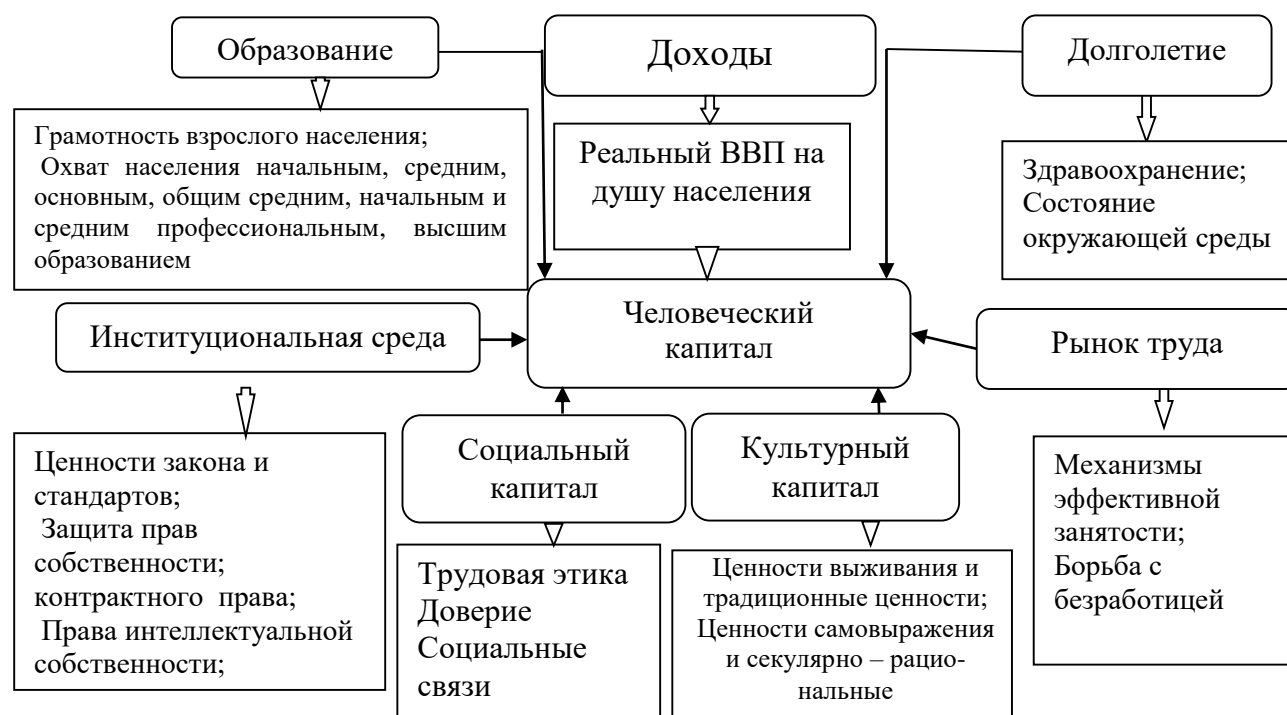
Образование

Доходы

Долголетие

Грамотность взрослого населения;
Охват населения начальным, средним, основным, общим средним, начальным и средним профессиональным, высшим образованием

Реальный ВВП на душу населения

Здравоохранение;
Состояние окружающей среды

Институциональная среда

Человеческий капитал

Рынок труда

Ценности закона и стандартов;
Защита прав собственности;
контрактного права;
Права интеллектуальной собственности;

Социальный капитал

Культурный капитал

Механизмы эффективной занятости;
Борьба с безработицей

Трудовая этика
Доверие
Социальные связи

Ценности выживания и традиционные ценности;
Ценности самовыражения и секулярно – рациональные